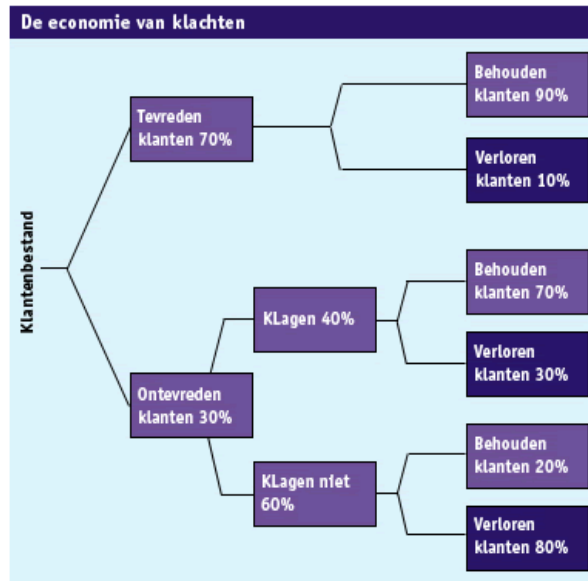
De economie van klachten

Klantenbestand

Tevreden klanten 70%

Behouden klanten 90%

Verloren klanten 10%

Ontevreden klanten 30%

KLagen 40%

Behouden klanten 70%

Verloren klanten 30%

KLagen niet 60%

Behouden klanten 20%

Verloren klanten 80%